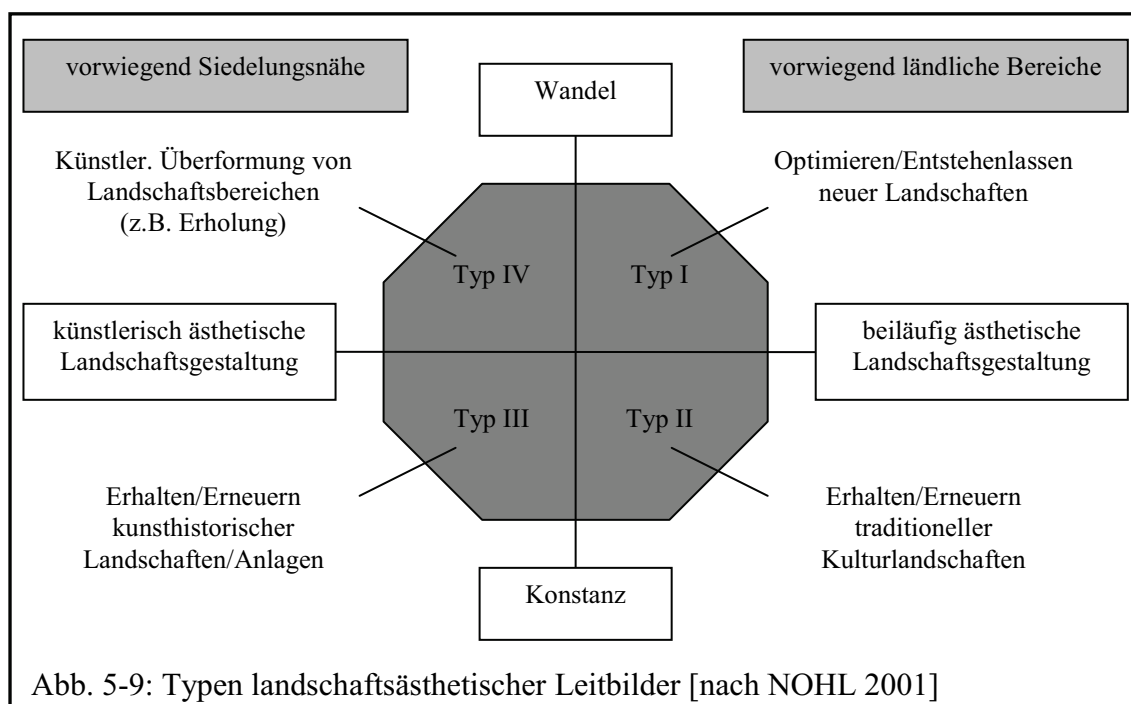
vorwiegend Siedelungsnähe

Wandel

vorwiegend ländliche Bereiche

Künstler. Überformung von Landschaftsbereichen (z.B. Erholung)

Optimieren/Entstehenlassen neuer Landschaften

Typ IV

Typ I

künstlerisch ästhetische Landschaftsgestaltung

beiläufig ästhetische Landschaftsgestaltung

Typ III

Typ II

Erhalten/Erneuern kunsthistorischer Landschaften/Anlagen

Erhalten/Erneuern traditioneller Kulturlandschaften

Konstanz

Abb. 5-9: Typen landschaftsästhetischer Leitbilder [nach NOHL 2001]